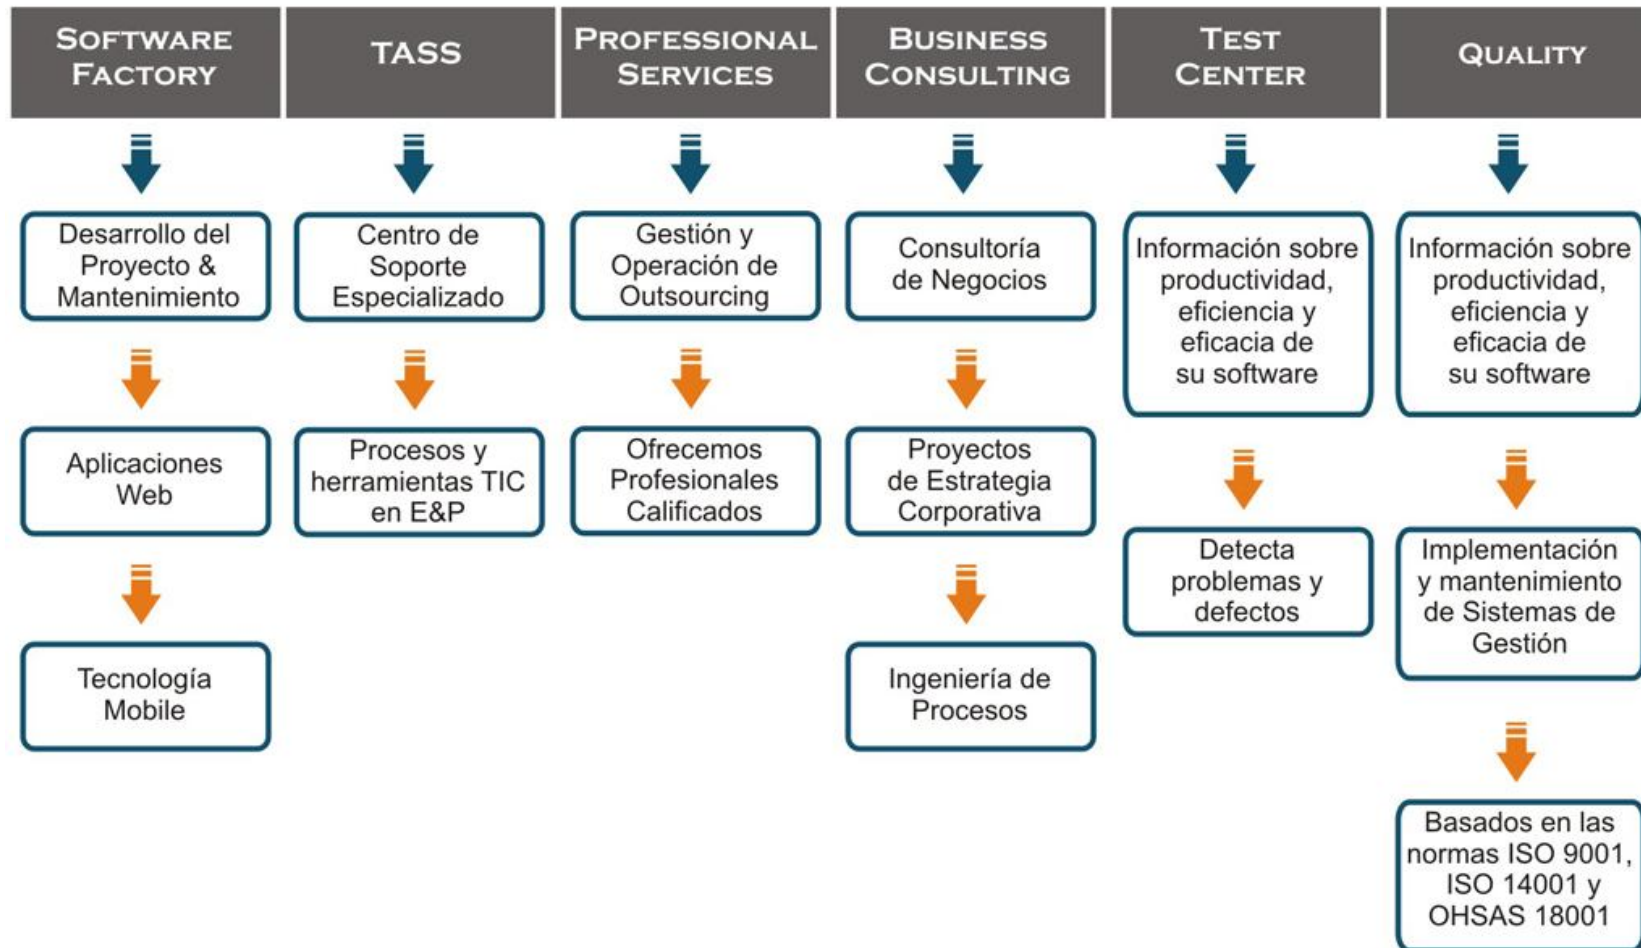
SOFTWARE FACTORY

Desarrollo del Proyecto & Mantenimiento

Aplicaciones Web

Tecnología Mobile

TASS

Centro de Soporte Especializado

Procesos y herramientas TIC en E&P

PROFESSIONAL SERVICES

Gestión y Operación de Outsourcing

Ofrecemos Profesionales Calificados

BUSINESS CONSULTING

Consultoría de Negocios

Proyectos de Estrategia Corporativa

Ingeniería de Procesos

TEST CENTER

Información sobre productividad, eficiencia y eficacia de su software

Detecta problemas y defectos

QUALITY

Información sobre productividad, eficiencia y eficacia de su software

Implementación y mantenimiento de Sistemas de Gestión

Basados en las normas ISO 9001, ISO 14001 y OHSAS 18001